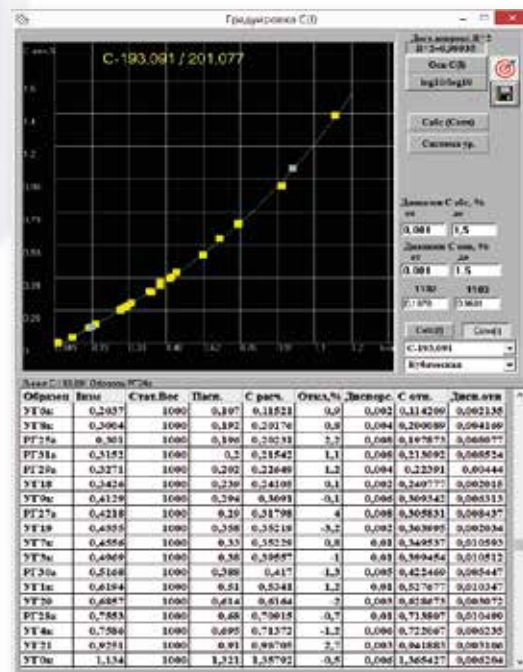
Градуировка C(I)

C-193,091 / 201,077

Дисперсия: R^2
R^2=0,99935

Оси C(I)

lg(I)/lg(C)

Calc (Conv)

Сплошная гр.

Диапазон C абс, %
от до
0.001 1.5

Диапазон C отн, %
от до
0.001 1.5

| Образец | Iизм | Стат.Вес | Iрасч. | C расч. | Откл.,% | Дисперс. | C отн. | Дисп.отн |
|---|---|---|---|---|---|---|---|---|
| УГ0а | 0,2057 | 1000 | 0,107 | 0,11521 | 0,9 | 0,002 | 0,114209 | 0,002135 |
| УГ0в | 0,3004 | 1000 | 0,192 | 0,20176 | 0,8 | 0,004 | 0,200089 | 0,004169 |
| РГ25а | 0,301 | 1000 | 0,196 | 0,20231 | 2,2 | 0,004 | 0,197873 | 0,000877 |
| РГ31а | 0,3152 | 1000 | 0,2 | 0,21542 | 1,1 | 0,004 | 0,213092 | 0,000524 |
| РГ29а | 0,3271 | 1000 | 0,202 | 0,22649 | 1,2 | 0,004 | 0,22391 | 0,00444 |
| УГ18 | 0,3426 | 1000 | 0,239 | 0,24105 | 0,1 | 0,005 | 0,240777 | 0,002010 |
| УГ0в | 0,4129 | 1000 | 0,294 | 0,3091 | -0,1 | 0,006 | 0,309342 | 0,006313 |
| РГ27а | 0,4218 | 1000 | 0,29 | 0,31798 | 4 | 0,006 | 0,305831 | 0,008437 |
| УГ19 | 0,4555 | 1000 | 0,358 | 0,35219 | -3,2 | 0,007 | 0,363095 | 0,002034 |
| УГ7а | 0,4556 | 1000 | 0,33 | 0,35229 | 0,8 | 0,01 | 0,349537 | 0,010593 |
| УГ5а | 0,4969 | 1000 | 0,38 | 0,39557 | -1 | 0,01 | 0,399454 | 0,010512 |
| РГ30а | 0,5168 | 1000 | 0,388 | 0,417 | -1,3 | 0,005 | 0,422469 | 0,005447 |
| УГ3а | 0,6194 | 1000 | 0,51 | 0,5341 | 1,2 | 0,01 | 0,527677 | 0,010347 |
| УГ20 | 0,6857 | 1000 | 0,614 | 0,6164 | -7 | 0,005 | 0,626675 | 0,003072 |
| РГ25в | 0,7555 | 1000 | 0,68 | 0,70015 | -0,7 | 0,01 | 0,718807 | 0,010400 |
| УГ4а | 0,7586 | 1000 | 0,695 | 0,71372 | -1,2 | 0,006 | 0,722007 | 0,006235 |
| УГ21 | 0,9551 | 1000 | 0,91 | 0,95705 | 2,7 | 0,005 | 0,941885 | 0,005106 |
| УГ0в | 1,134 | 1000 | 1,321 | 1,35792 | -0,5 | 0,006 | 1,365427 | 0,006204 |